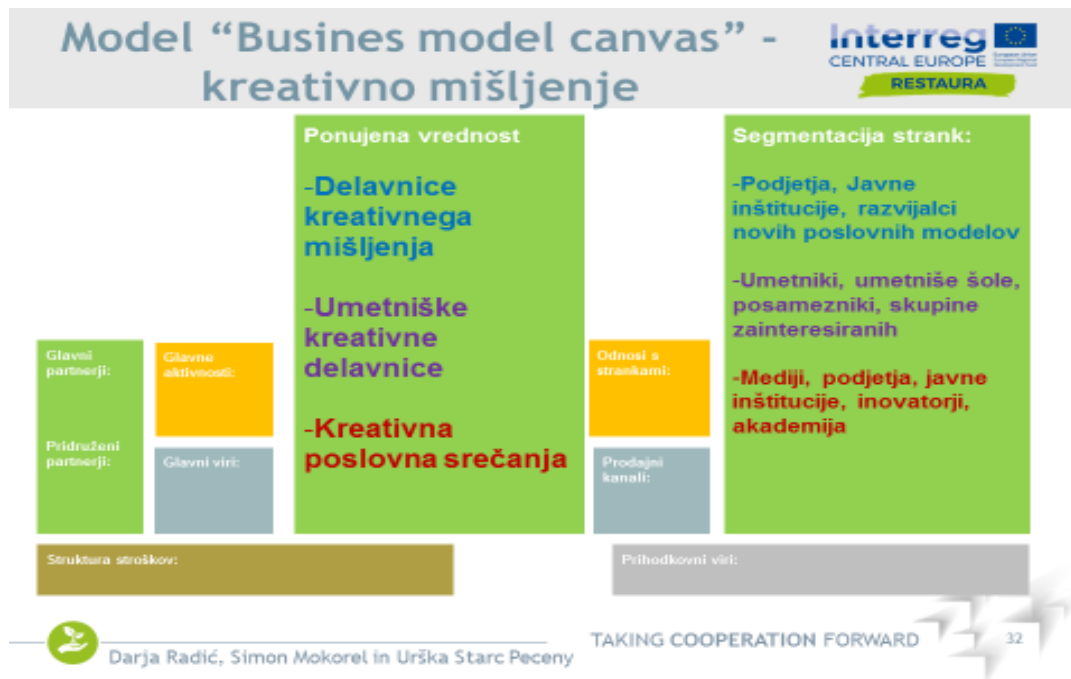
Model "Busines model canvas" - kreativno mišljenje

Interreg
CENTRAL EUROPE
European Union
European Regional Development Fund
RESTAURA

Glavni partnerji:

Pridruženi partnerji:

Glavne aktivnosti:

Glavni viri:

Ponujena vrednost

-Delavnice kreativnega mišljenja

-Umetniške kreativne delavnice

-Kreativna poslovna srečanja

Odnosi s strankami:

Prodajni kanali:

Segmentacija strank:

-Podjetja, Javne inštitucije, razvijalci novih poslovnih modelov

-Umetniki, umetniše šole, posamezniki, skupine zainteresiranih

-Mediji, podjetja, javne inštitucije, inovatorji, akademija

Struktura stroškov:

Prihodkovni viri:

Darja Radić, Simon Mokorel in Urška Starc Peceny

TAKING COOPERATION FORWARD

32